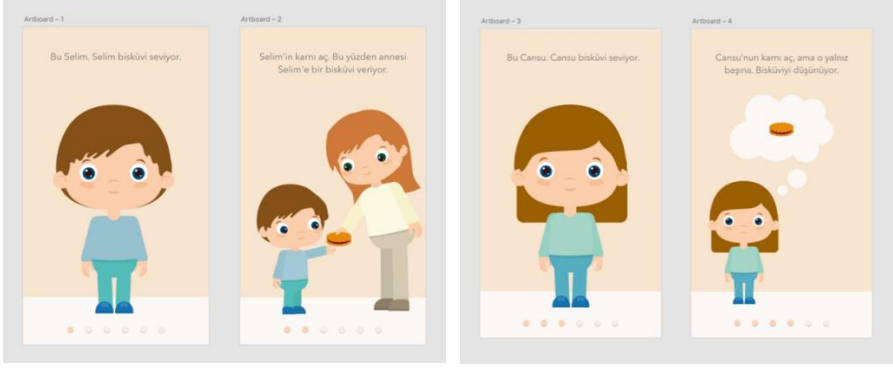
Artboard – 1

Bu Selim. Selim bisküvi seviyor.

Artboard – 2

Selim'in karnı aç. Bu yüzden annesi Selim'e bir bisküvi veriyor.

Artboard – 3

Bu Cansu. Cansu bisküvi seviyor.

Artboard – 4

Cansu'nun karnı aç, ama o yalnız başına. Bisküviyi düşünüyor.